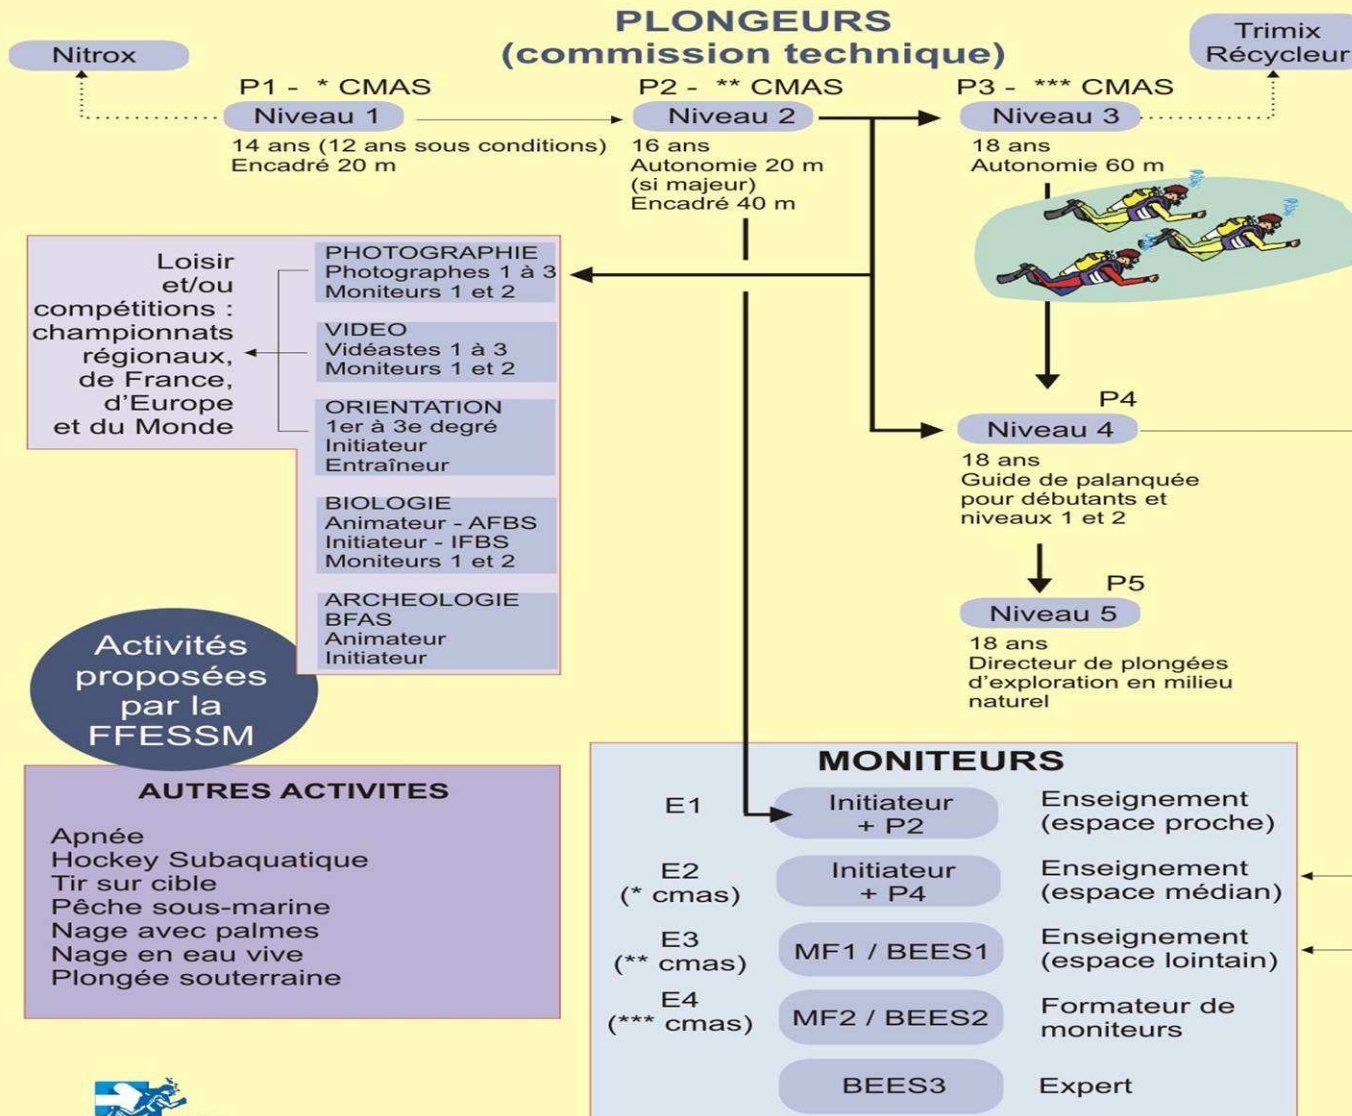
PLONGEURS
(commission technique)

Nitrox

Trimix
Récycleur

P1 - * CMAS
Niveau 1
14 ans (12 ans sous conditions)
Encadré 20 m

P2 - ** CMAS
Niveau 2
16 ans
Autonomie 20 m
(si majeur)
Encadré 40 m

P3 - *** CMAS
Niveau 3
18 ans
Autonomie 60 m

Loisir et/ou compétitions : championnats régionaux, de France, d'Europe et du Monde

PHOTOGRAPHIE
Photographes 1 à 3
Moniteurs 1 et 2

VIDEO
Vidéastes 1 à 3
Moniteurs 1 et 2

ORIENTATION
1er à 3e degré
Initiateur
Entraîneur

BIOLOGIE
Animateur - AFBS
Initiateur - IFBS
Moniteurs 1 et 2

ARCHEOLOGIE
BFAS
Animateur
Initiateur

P4
Niveau 4
18 ans
Guide de palanquée pour débutants et niveaux 1 et 2

P5
Niveau 5
18 ans
Directeur de plongées d'exploration en milieu naturel

Activités proposées par la FFESSM

AUTRES ACTIVITES
Apnée
Hockey Subaquatique
Tir sur cible
Pêche sous-marine
Nage avec palmes
Nage en eau vive
Plongée souterraine

MONITEURS

| | | |
|---|---|---|
| E1 | Initiateur + P2 | Enseignement (espace proche) |
| E2 (* cmas) | Initiateur + P4 | Enseignement (espace médian) |
| E3 (** cmas) | MF1 / BEES1 | Enseignement (espace lointain) |
| E4 (*** cmas) | MF2 / BEES2 | Formateur de moniteurs |
| | BEES3 | Expert |